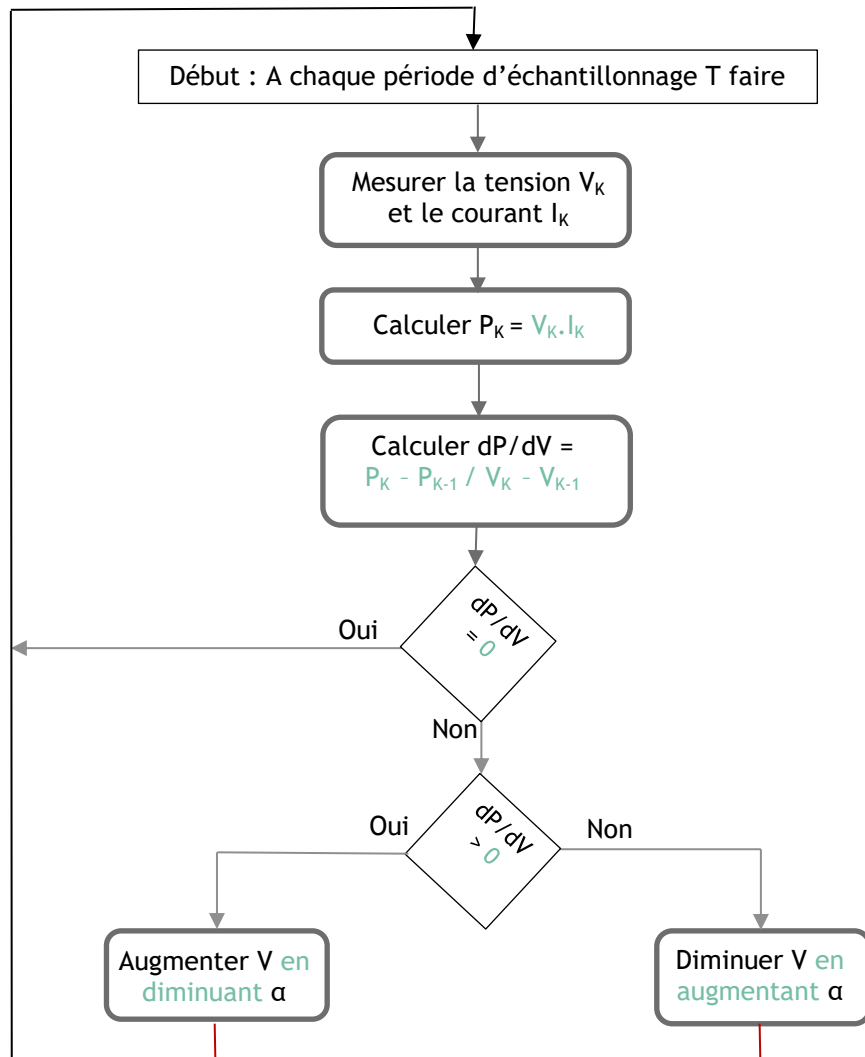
Début : A chaque période d'échantillonnage T faire

Mesurer la tension $V_K$ et le courant $I_K$

Calculer $P_K = V_K.I_K$

Calculer dP/dV = $P_K - P_{K-1} / V_K - V_{K-1}$

dP/dV = 0

Oui

Non

dP/dV > 0

Oui

Non

Augmenter V en diminuant α

Diminuer V en augmentant α